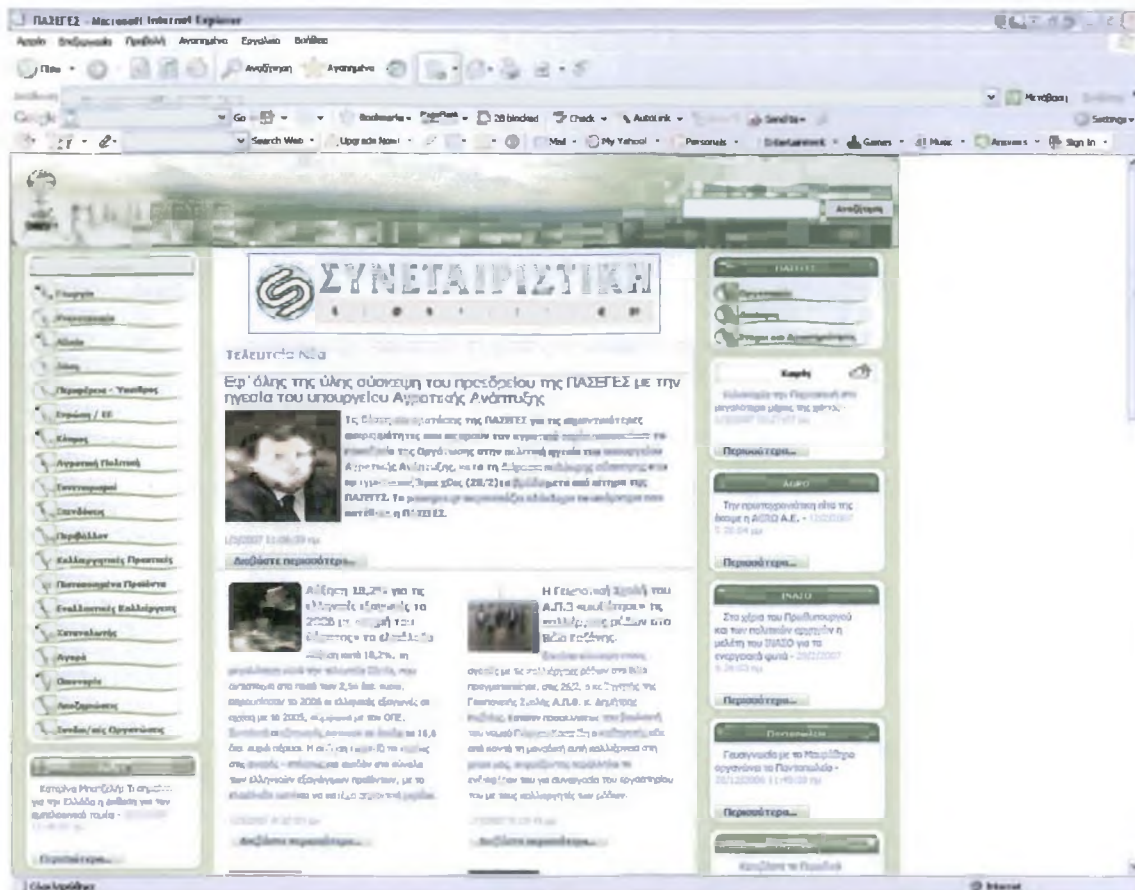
ΠΑΣΕΓΕΣ - Microsoft Internet Explorer

Αρχείο Επεξεργασία Προβολή Αγαπημένα Εργαλεία Βοήθεια

Πίσω Αναζήτηση Αγαπημένα

Μετάβαση

Google Go Bookmarks PageRank 28 blocked Check AutoLink Send to Settings

Search Web Upgrade Now! Mail My Yahoo! Personals Entertainment Games Music Answers Sign In

Αναζήτηση

ΣΥΝΕΤΑΙΡΙΣΤΙΚΗ

Γεωργία
Κτηνοτροφία
Αλιεία
Δάση
Περιφέρεια - Ύπαιθρος
Ευρώπη / ΕΕ
Κόσμος
Αγροτική Πολιτική
Συνεταιρισμοί
Συνδέσεις
Περιβάλλον
Καλλιεργητικές Πρακτικές
Πιστοποιημένα Προϊόντα
Εναλλακτικές Καλλιέργειες
Συνεταιριστές
Αγορά
Οικονομία
Αποζημιώσεις
Συνδικαλιστικές Οργανώσεις

Κατερίνα Μπατζελή: Τι σημαίνει για την Ελλάδα η ένθεση για τον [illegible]

Περισσότερα...

Τελευταία Νέα

Επ' όλης της ύλης σύσκεψη του προεδρείου της ΠΑΣΕΓΕΣ με την ηγεσία του υπουργείου Αγροτικής Ανάπτυξης

Τα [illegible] της ΠΑΣΕΓΕΣ για τα σημαντικότερα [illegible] Αγροτικής Ανάπτυξης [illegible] ΠΑΣΕΓΕΣ. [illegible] η ΠΑΣΕΓΕΣ.

1/3/2007 11:08:39 πμ

Διαβάστε περισσότερα...

Αύξηση 18,2% για τις ελληνικές εξαγωγές το 2006 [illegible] κατά 18,2%, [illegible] 2,5δ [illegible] ευρώ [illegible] ΟΠΕ. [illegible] των ελληνικών εξαγόμενων προϊόντων, με το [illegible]

Διαβάστε περισσότερα...

Η Γεωπονική Σχολή του Α.Π.Θ. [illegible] ριζών στο Βόλο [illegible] Γεωπονικής Σχολής Α.Π.Θ. κ. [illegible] του με τους καλλιεργητές των ριζών.

Διαβάστε περισσότερα...

ΠΑΣΕΓΕΣ
Οργανισμός
Ανάπτυξη
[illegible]

Καιρός
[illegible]

Περισσότερα...

ΑΓΡΟ
Την πρωτοπορειακή ιδέα της δείχνει η ΑΓΡΟ Α.Ε. - 1/2/2007

Περισσότερα...

ΙΝΑΣΟ
Στο χέρια του Πρωθυπουργού και των πολιτικών αρχηγών η μελέτη του ΙΝΑΣΟ για το ενεργειακό φυτά - 28/2/2007

Περισσότερα...

Παντοπωλείο
Γευσιγνωσία με το Μαυροδάφνη οργανώνει το Παντοπωλείο - 20/12/2006 11:49:09 πμ

Περισσότερα...

Ολοκληρώθηκε

Internet